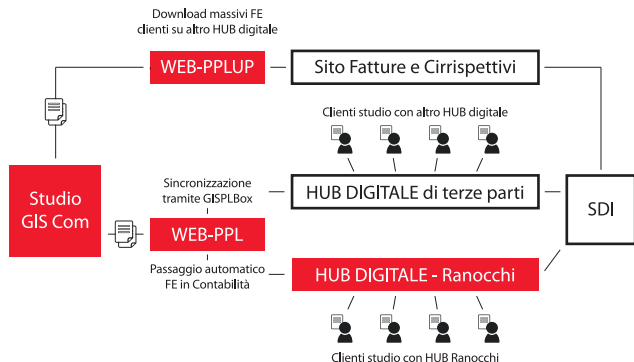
Download massivi FE clienti su altro HUB digitale

WEB-PPLUP

Sito Fatture e Cirrispettivi

Clienti studio con altro HUB digitale

Studio GIS Com

Sincronizzazione tramite GISPLBox

HUB DIGITALE di terze parti

SDI

WEB-PPL

Passaggio automatico FE in Contabilità

HUB DIGITALE - Ranocchi

Clienti studio con HUB Ranocchi